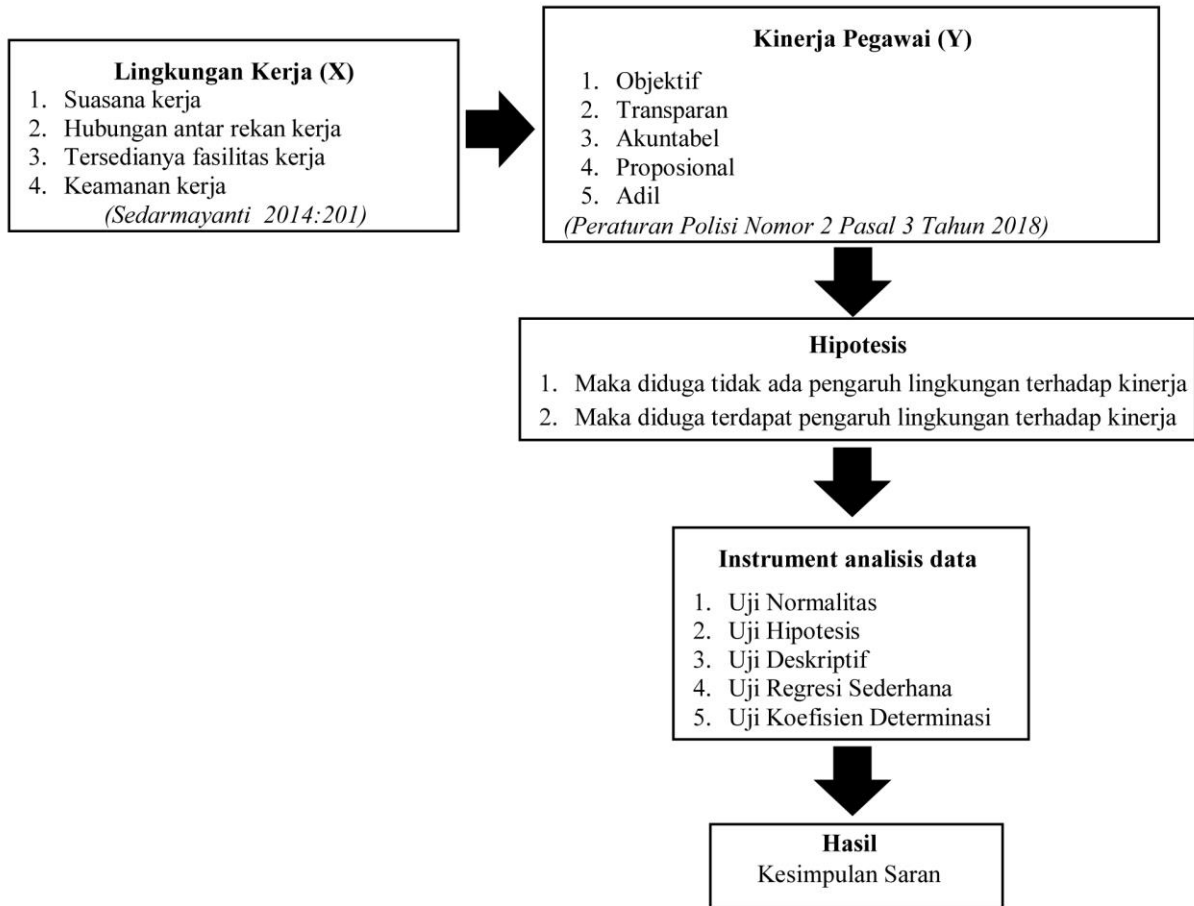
**Lingkungan Kerja (X)**
1. Suasana kerja
2. Hubungan antar rekan kerja
3. Tersedianya fasilitas kerja
4. Keamanan kerja
*(Sedarmayanti 2014:201)*

**Kinerja Pegawai (Y)**
1. Objektif
2. Transparan
3. Akuntabel
4. Proposional
5. Adil
*(Peraturan Polisi Nomor 2 Pasal 3 Tahun 2018)*

**Hipotesis**
1. Maka diduga tidak ada pengaruh lingkungan terhadap kinerja
2. Maka diduga terdapat pengaruh lingkungan terhadap kinerja

**Instrument analisis data**
1. Uji Normalitas
2. Uji Hipotesis
3. Uji Deskriptif
4. Uji Regresi Sederhana
5. Uji Koefisien Determinasi

**Hasil**
Kesimpulan Saran